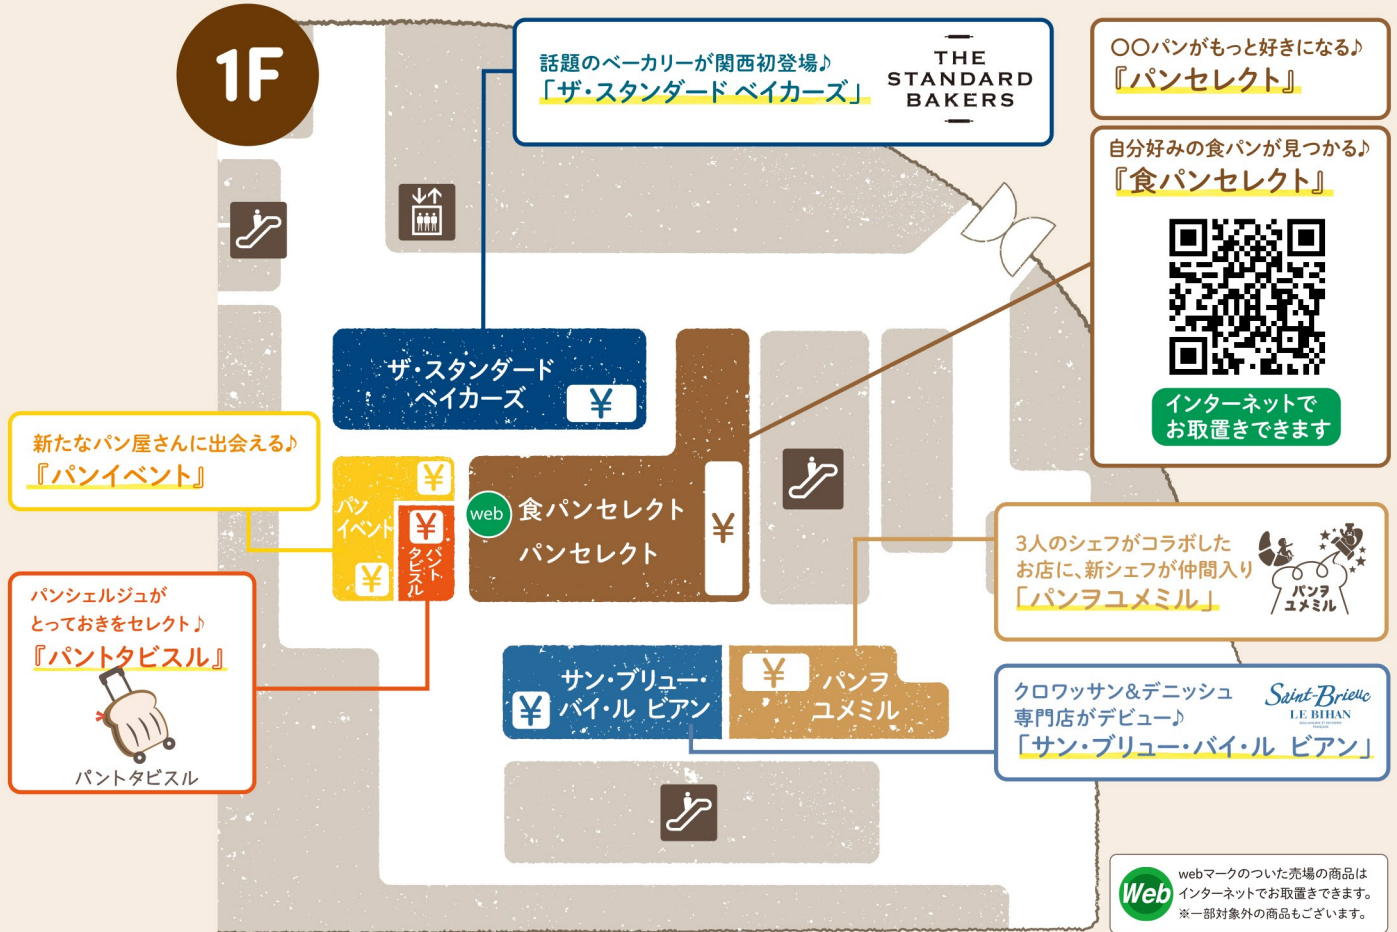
1F

話題のベーカリーが関西初登場♪
「ザ・スタンダード ベイカーズ」

THE STANDARD BAKERS

〇〇パンがもっと好きになる♪
『パンセレクト』

自分好みの食パンが見つかる♪
『食パンセレクト』

インターネットでお取置きできます

ザ・スタンダード ベイカーズ
¥

新たなパン屋さんに出会える♪
『パンイベント』

パン イベント
¥
¥
¥
パントタビスル

web 食パンセレクト
パンセレクト
¥

パンシェルジュがとっておきをセレクト♪
『パントタビスル』

パントタビスル

3人のシェフがコラボしたお店に、新シェフが仲間入り
「パンヲユメミル」

パンヲ ユメミル

サン・ブリュー・バイ・ル ビアン
¥

¥
パンヲ ユメミル

クロワッサン&デニッシュ専門店がデビュー♪
「サン・ブリュー・バイ・ル ビアン」

Saint-Brieuc LE BIHAN

Web
webマークのついた売場の商品はインターネットでお取置きできます。
※一部対象外の商品もございます。